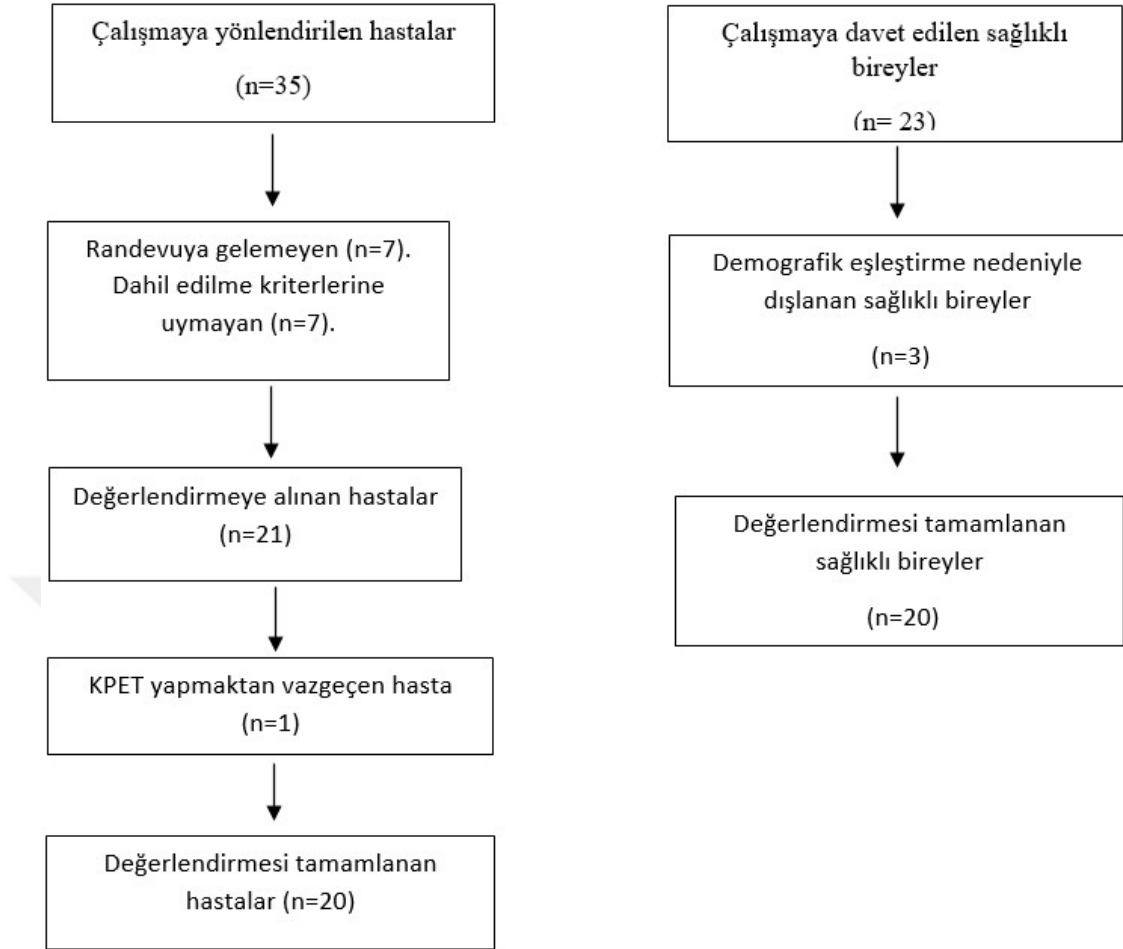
Çalışmaya yönlendirilen hastalar

(n=35)

Randevuya gelemeyen (n=7). Dahil edilme kriterlerine uymayan (n=7).

Değerlendirmeye alınan hastalar (n=21)

KPET yapmaktan vazgeçen hasta (n=1)

Değerlendirmesi tamamlanan hastalar (n=20)

Çalışmaya davet edilen sağlıklı bireyler

(n= 23)

Demografik eşleştirme nedeniyle dışlanan sağlıklı bireyler

(n=3)

Değerlendirmesi tamamlanan sağlıklı bireyler

(n=20)